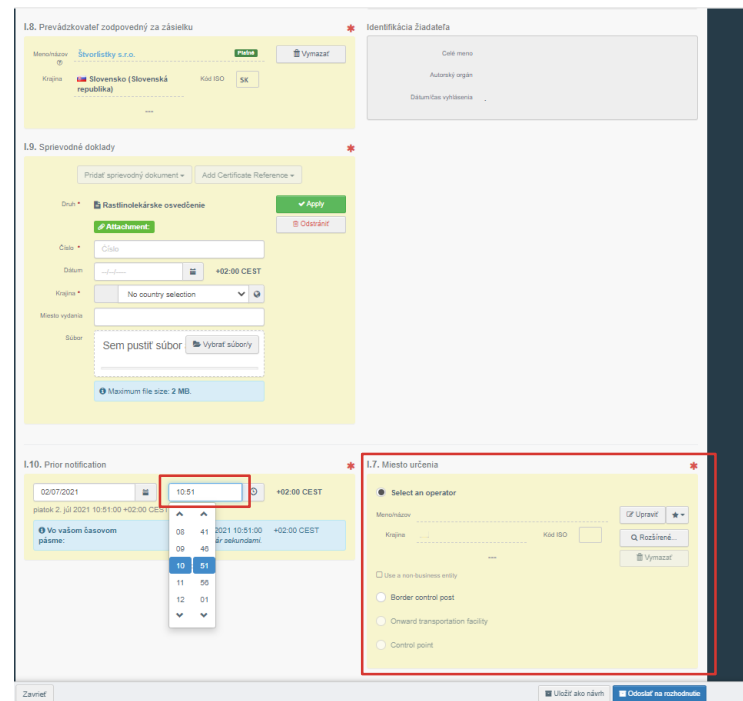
I.8. Prevádzkovateľ zodpovedný za zásielku *

Meno/názov ⓘ Štvorštstky s.r.o. Platné Vymazať

Krajina Slovensko (Slovenská republika) Kód ISO SK

....

Identifikácia žiadateľa

Celé meno

Autorský orgán

Dátum/čas vyhlásenia -

I.9. Sprievodné doklady *

Pridať sprievodný dokument ▾ Add Certificate Reference ▾

Druh * Rastlinolekárske osvedčenie

Attachment:

✔ Apply

Odstrániť

Číslo * Číslo

Dátum --.--.---- +02:00 CEST

Krajina * No country selection

Miesto vydania

Súbor Sem pustiť súbor Vybrať súbor(y)

ⓘ Maximum file size: 2 MB.

I.10. Prior notification *

02/07/2021 10:51 +02:00 CEST

piatok 2. júl 2021 10:51:00 +02:00 CEST

ⓘ Vo vašom časovom pásme: 2021 10:51:00 +02:00 CEST ár sekundami.

| 08 | 41 |
|---|---|
| 09 | 46 |
| 10 | 51 |
| 11 | 56 |
| 12 | 01 |

I.7. Miesto určenia *

Select an operator

Meno/názov Upraviť ★▾

Krajina .... Kód ISO Rozšírené...

.... Vymazať

Use a non-business entity

Border control post

Onward transportation facility

Control point

Zavrieť

Uložiť ako návrh

Odoslať na rozhodnutie